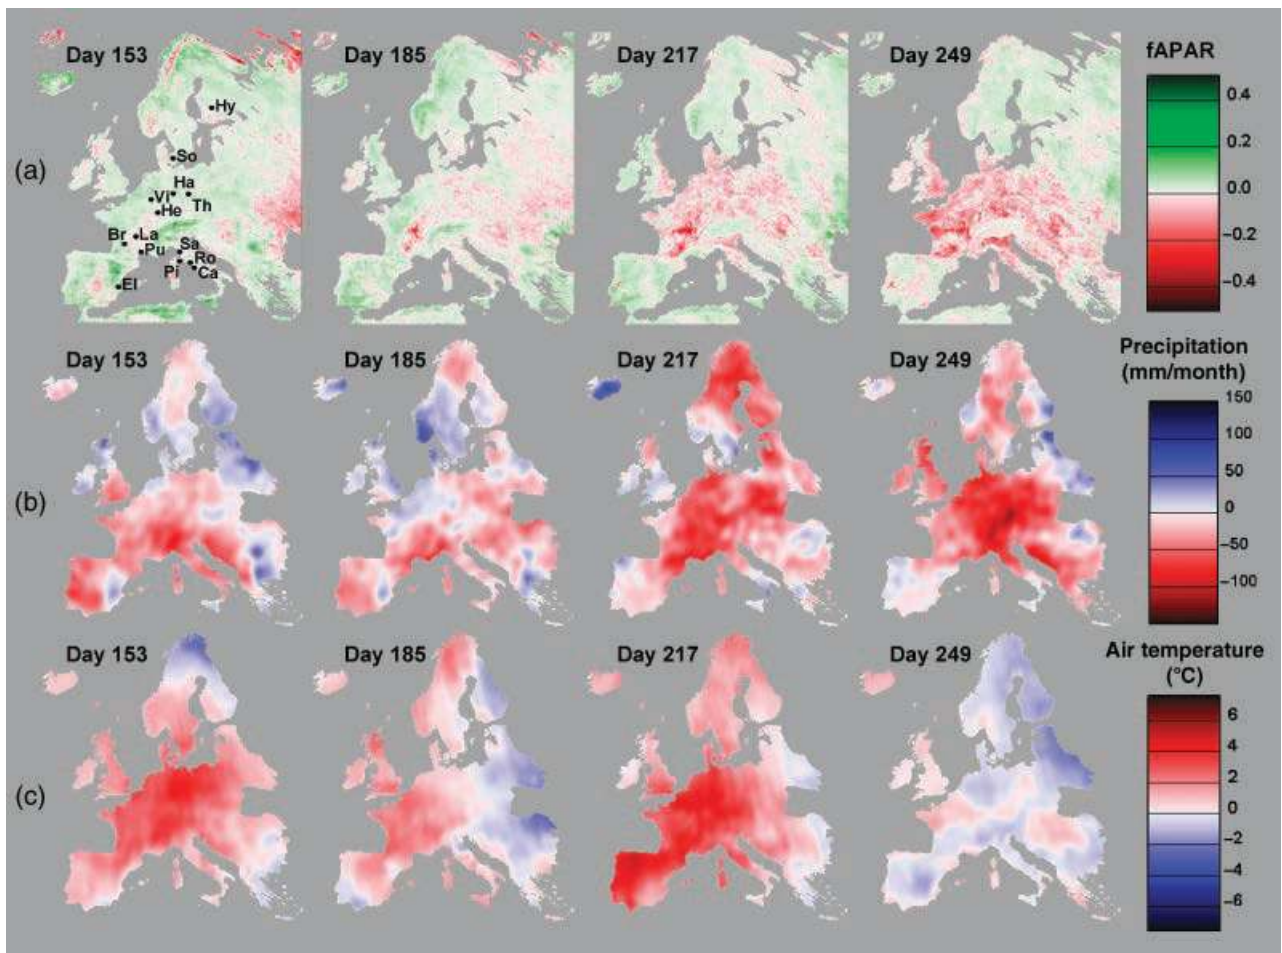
(a)

Day 153

Hy
So
Ha
Vi
He
Th
Br
La
Pu
Sa
Ro
Pi
Ca
El

Day 185

Day 217

Day 249

fAPAR
0.4
0.2
0.0
-0.2
-0.4

(b)

Day 153

Day 185

Day 217

Day 249

Precipitation (mm/month)
150
100
50
0
-50
-100

(c)

Day 153

Day 185

Day 217

Day 249

Air temperature (°C)
6
4
2
0
-2
-4
-6